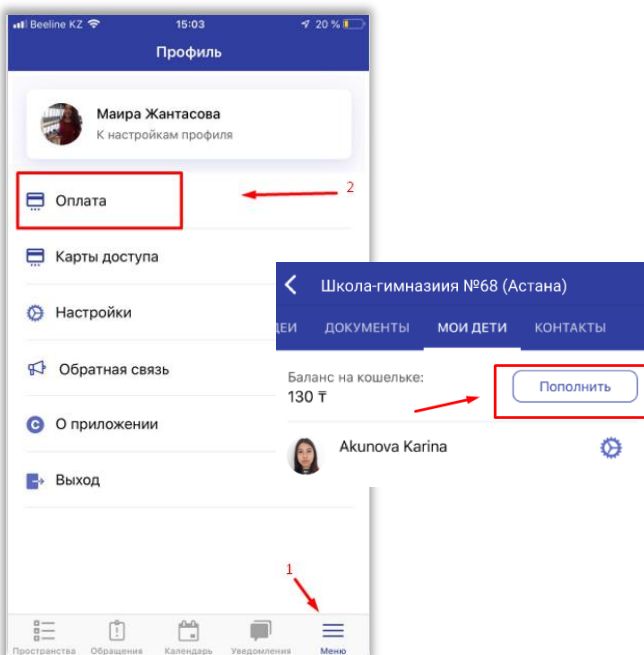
Beeline KZ 15:03 20 %

Профиль

Маира Жантасова
К настройкам профиля

Оплата

2

Карты доступа

Настройки

Обратная связь

О приложении

Выход

1

Пространства Обращения Календарь Уведомления Меню

Школа-гимназиия №68 (Астана)

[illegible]ДИ ДОКУМЕНТЫ МОИ ДЕТИ КОНТАКТЫ

Баланс на кошельке:
130 ₸

Пополнить

Akunova Karina